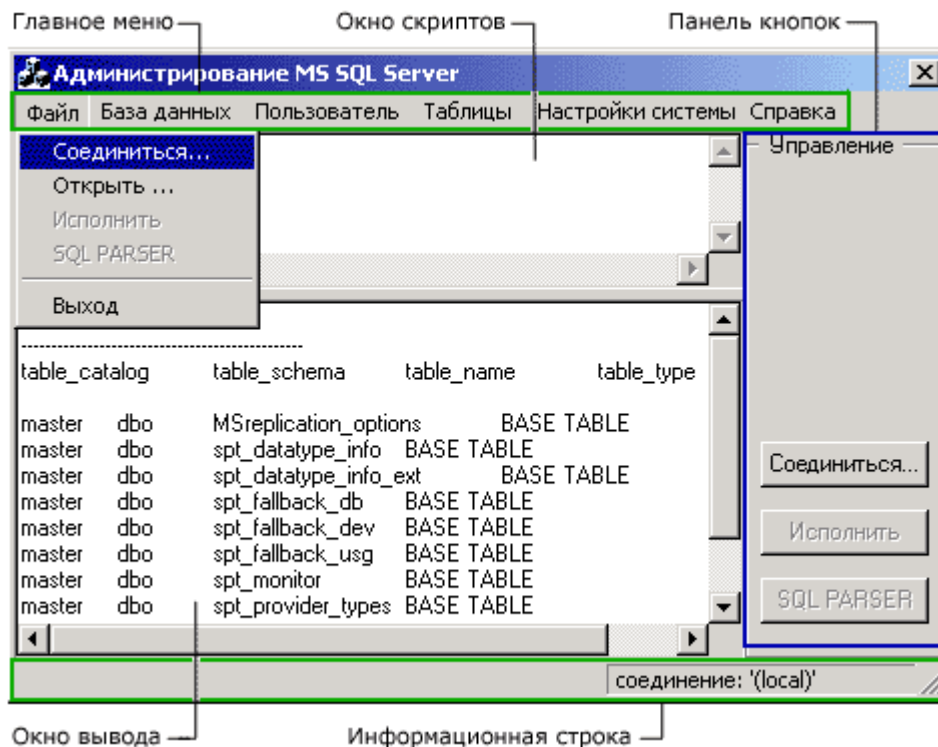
Главное меню
Окно скриптов
Панель кнопок

Администрирование MS SQL Server

Файл База данных Пользователь Таблицы Настройки системы Справка

Соединиться...
Открыть ...
Исполнить
SQL PARSER
Выход

Управление

----------------------------------------------
table_catalog table_schema table_name table_type

master dbo MSreplication_options BASE TABLE
master dbo spt_datatype_info BASE TABLE
master dbo spt_datatype_info_ext BASE TABLE
master dbo spt_fallback_db BASE TABLE
master dbo spt_fallback_dev BASE TABLE
master dbo spt_fallback_usg BASE TABLE
master dbo spt_monitor BASE TABLE
master dbo spt_provider_types BASE TABLE

Соединиться...
Исполнить
SQL PARSER

соединение: '(local)'

Окно вывода
Информационная строка